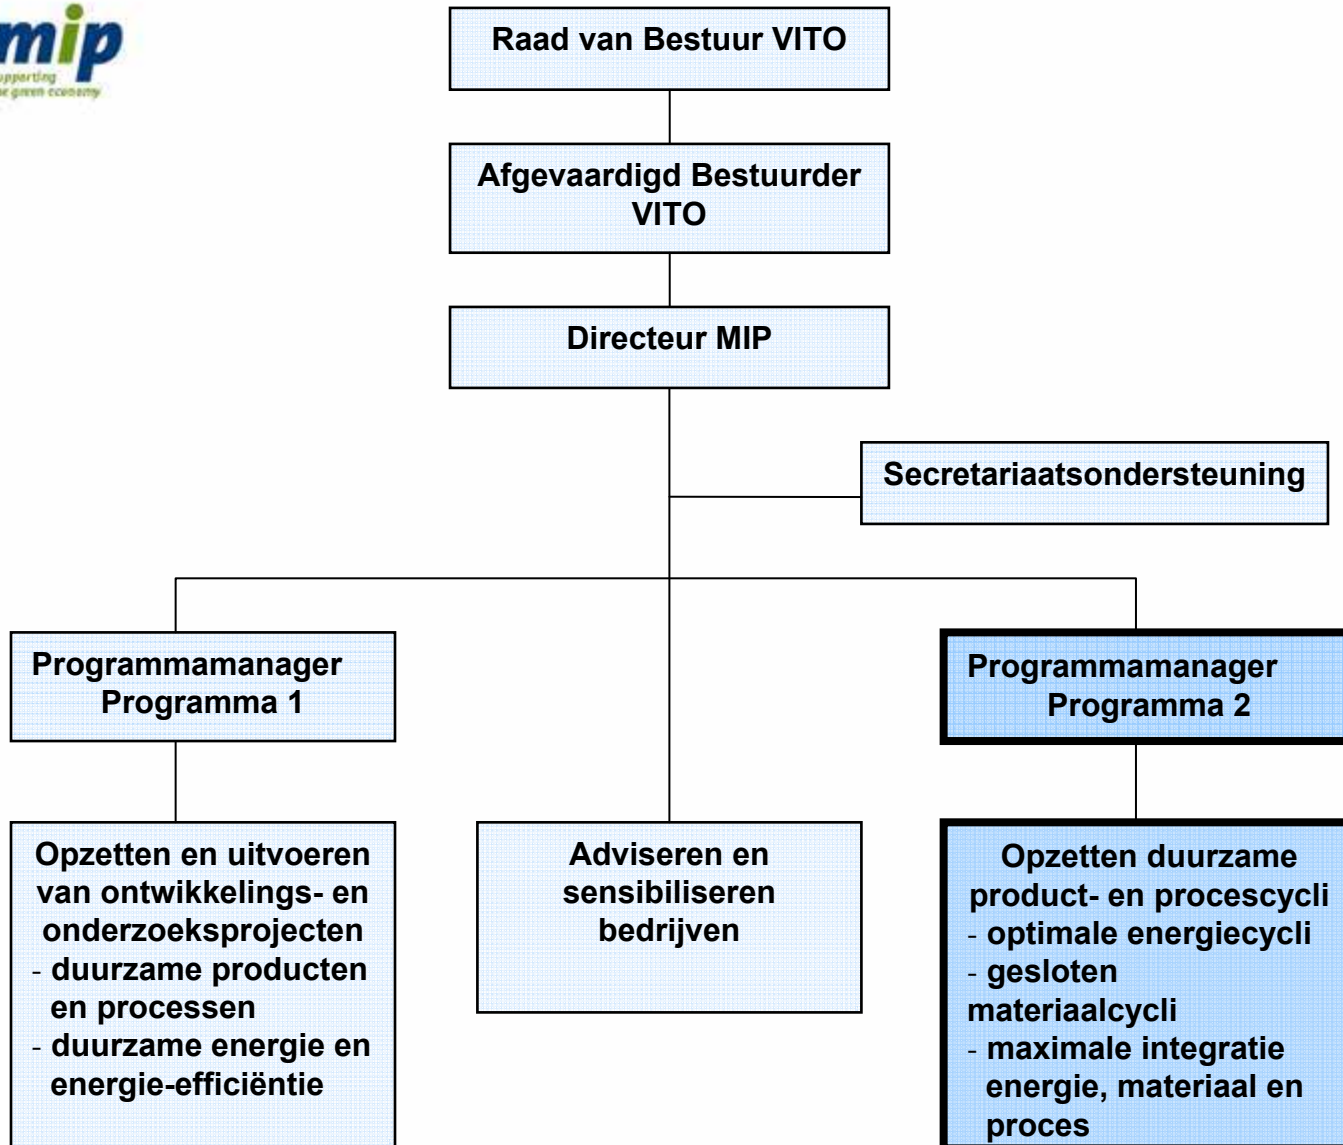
mip
upporting
e green economy

Raad van Bestuur VITO

Afgevaardigd Bestuurder VITO

Directeur MIP

Secretariaatsondersteuning

Programmamanager Programma 1

Opzetten en uitvoeren van ontwikkelings- en onderzoeksprojecten
- duurzame producten en processen
- duurzame energie en energie-efficiëntie

Adviseren en sensibiliseren bedrijven

Programmamanager Programma 2

Opzetten duurzame product- en procescycli
- optimale energiecycli
- gesloten materiaalcycli
- maximale integratie energie, materiaal en proces